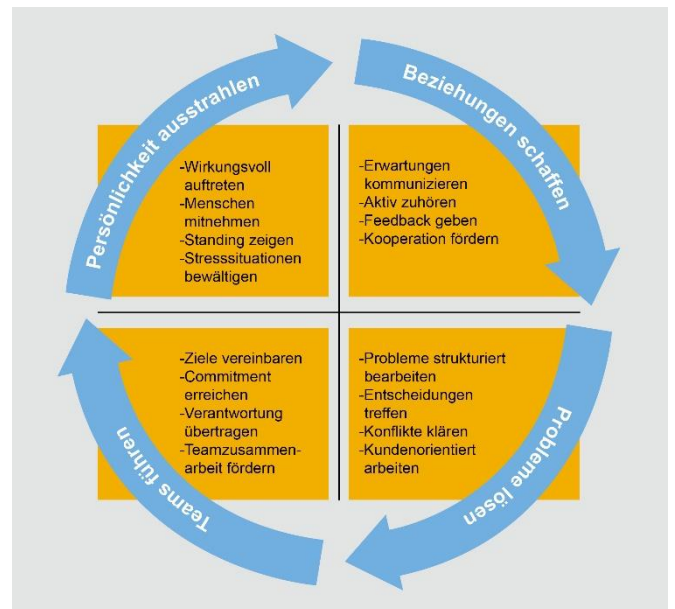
Persönlichkeit ausstrahlen

Beziehungen schaffen

-Wirkungsvoll auftreten
-Menschen mitnehmen
-Standing zeigen
-Stresssituationen bewältigen

-Erwartungen kommunizieren
-Aktiv zuhören
-Feedback geben
-Kooperation fördern

-Ziele vereinbaren
-Commitment erreichen
-Verantwortung übertragen
-Teamzusammenarbeit fördern

-Probleme strukturiert bearbeiten
-Entscheidungen treffen
-Konflikte klären
-Kundenorientiert arbeiten

Probleme lösen

Teams führen